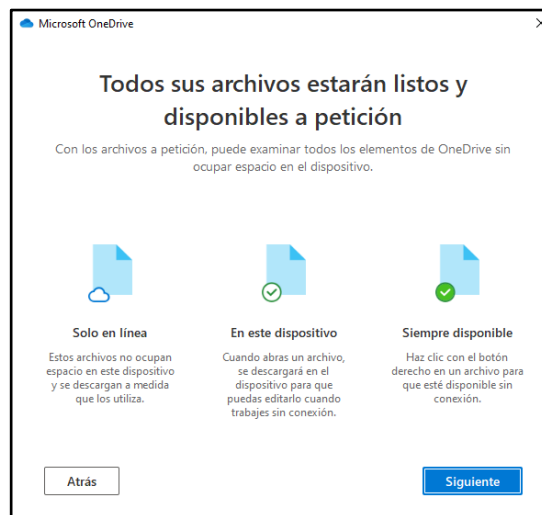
Microsoft OneDrive

Todos sus archivos estarán listos y disponibles a petición

Con los archivos a petición, puede examinar todos los elementos de OneDrive sin ocupar espacio en el dispositivo.

Solo en línea

Estos archivos no ocupan espacio en este dispositivo y se descargan a medida que los utiliza.

En este dispositivo

Cuando abras un archivo, se descargará en el dispositivo para que puedas editarlo cuando trabajes sin conexión.

Siempre disponible

Haz clic con el botón derecho en un archivo para que esté disponible sin conexión.

Atrás

Siguiente